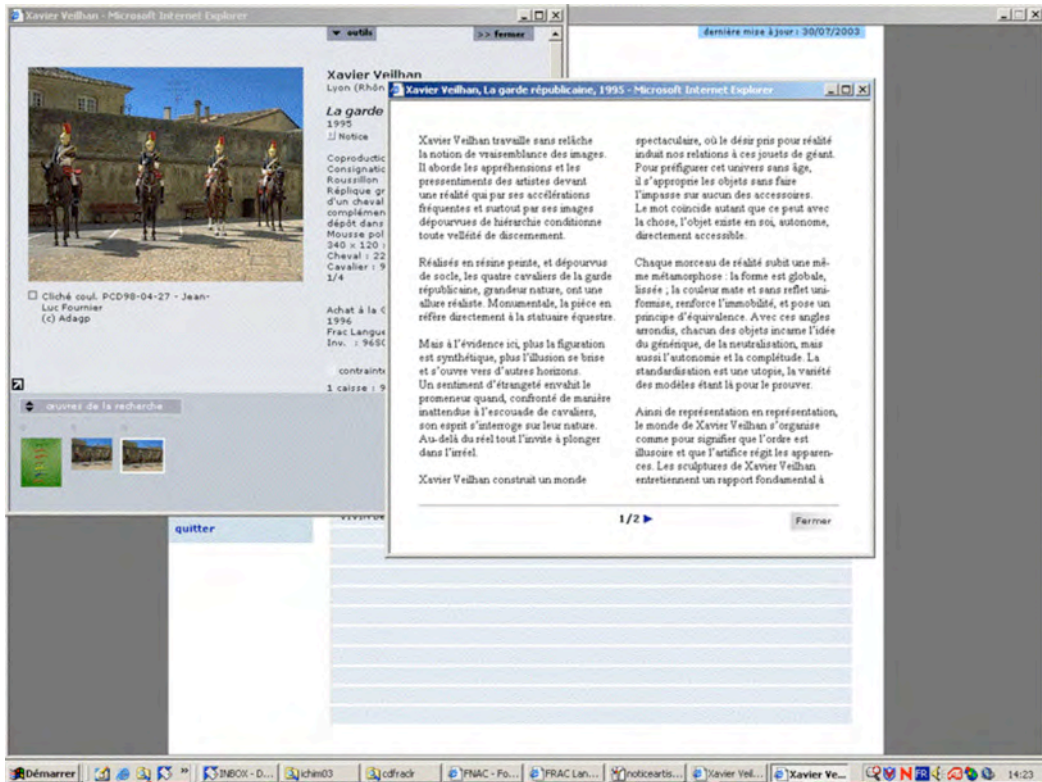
Xavier Veilhan - Microsoft Internet Explorer

▼ outils

>> fermer

dernière mise à jour : 30/07/2003

Xavier Veilhan
Lyon (Rhôn

La garde
1995
Notice

Coproductic
Consignatic
Roussillon
Réplique gr
d'un cheval
complémen
dépôt dans
Mousse pol
340 x 120 :
Cheval : 22
Cavalier : 9
1/4

Achat à la C
1996
Frac Langue
Inv. : 968C

contraint

1 caisse : 9

Cliché coul. PCD98-04-27 - Jean-Luc Fournier
(c) Adagp

œuvres de la recherche

quitter

Xavier Veilhan, La garde républicaine, 1995 - Microsoft Internet Explorer

Xavier Veilhan travaille sans relâche la notion de vraisemblance des images. Il aborde les appréhensions et les pressentiments des artistes devant une réalité qui par ses accélérations fréquentes et surtout par ses images dépourvues de hiérarchie conditionne toute velléité de discernement.

Réalisés en résine peinte, et dépourvus de socle, les quatre cavaliers de la garde républicaine, grandeur nature, ont une allure réaliste. Monumentale, la pièce en réfère directement à la statuaire équestre.

Mais à l'évidence ici, plus la figuration est synthétique, plus l'illusion se brise et s'ouvre vers d'autres horizons. Un sentiment d'étrangeté envahit le promeneur quand, confronté de manière inattendue à l'escouade de cavaliers, son esprit s'interroge sur leur nature. Au-delà du réel tout l'invite à plonger dans l'irréel.

Xavier Veilhan construit un monde

spectaculaire, où le désir pris pour réalité induit nos relations à ces jouets de géant. Pour préfigurer cet univers sans âge, il s'approprie les objets sans faire l'impasse sur aucun des accessoires. Le mot coïncide autant que ce peut avec la chose, l'objet existe en soi, autonome, directement accessible.

Chaque morceau de réalité subit une même métamorphose : la forme est globale, lissée ; la couleur mate et sans reflet uniformise, renforce l'immobilité, et pose un principe d'équivalence. Avec ces angles arrondis, chacun des objets incarne l'idée du générique, de la neutralisation, mais aussi l'autonomie et la complétude. La standardisation est une utopie, la variété des modèles étant là pour le prouver.

Ainsi de représentation en représentation, le monde de Xavier Veilhan s'organise comme pour signifier que l'ordre est illusoire et que l'artifice régit les apparences. Les sculptures de Xavier Veilhan entretiennent un rapport fondamental à

1/2 ▶

Fermer

Démarrer | INBOX - D... | ichim03 | cdfradr | FNAC - Fo... | FRAC Lan... | noticeartis... | Xavier Veil... | Xavier Ve... | 14:23